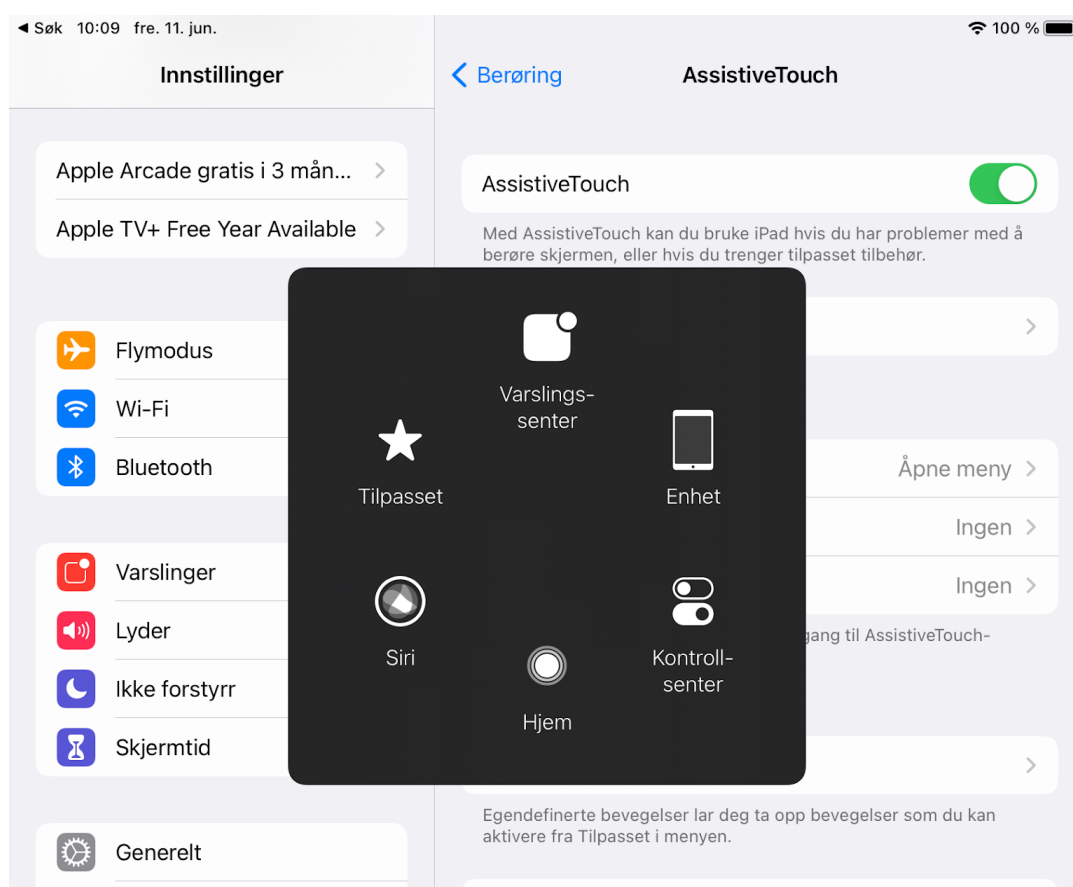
◀ Søk 10:09 fre. 11. jun.

100 %

Innstillinger

Apple Arcade gratis i 3 mån...

Apple TV+ Free Year Available

Flymodus

Wi-Fi

Bluetooth

Varslinger

Lyder

Ikke forstyrr

Skjermtid

Generelt

Berøring

AssistiveTouch

AssistiveTouch

Med AssistiveTouch kan du bruke iPad hvis du har problemer med å berøre skjermen, eller hvis du trenger tilpasset tilbehør.

Åpne meny

Ingen

Ingen

gang til AssistiveTouch-

Egendefinerte bevegelser lar deg ta opp bevegelser som du kan aktivere fra Tilpasset i menyen.

Varslings-senter

Tilpasset

Enhet

Siri

Hjem

Kontroll-senter